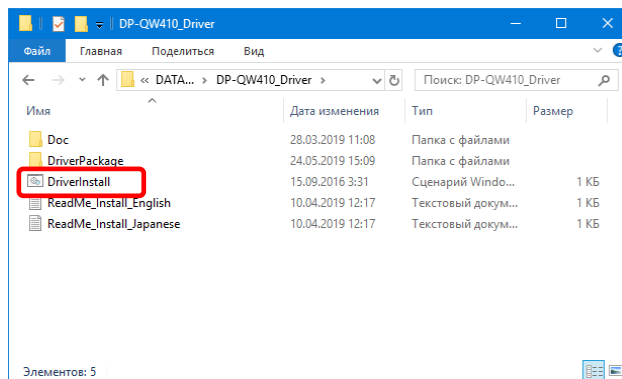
DP-QW410_Driver

Файл Главная Поделиться Вид

« DATA... › DP-QW410_Driver ›

Поиск: DP-QW410_Driver

| Имя | Дата изменения | Тип | Размер |
|---|---|---|---|
| Doc | 28.03.2019 11:08 | Папка с файлами | |
| DriverPackage | 24.05.2019 15:09 | Папка с файлами | |
| DriverInstall | 15.09.2016 3:31 | Сценарий Windo... | 1 КБ |
| ReadMe_Install_English | 10.04.2019 12:17 | Текстовый докум... | 1 КБ |
| ReadMe_Install_Japanese | 10.04.2019 12:17 | Текстовый докум... | 1 КБ |

Элементов: 5